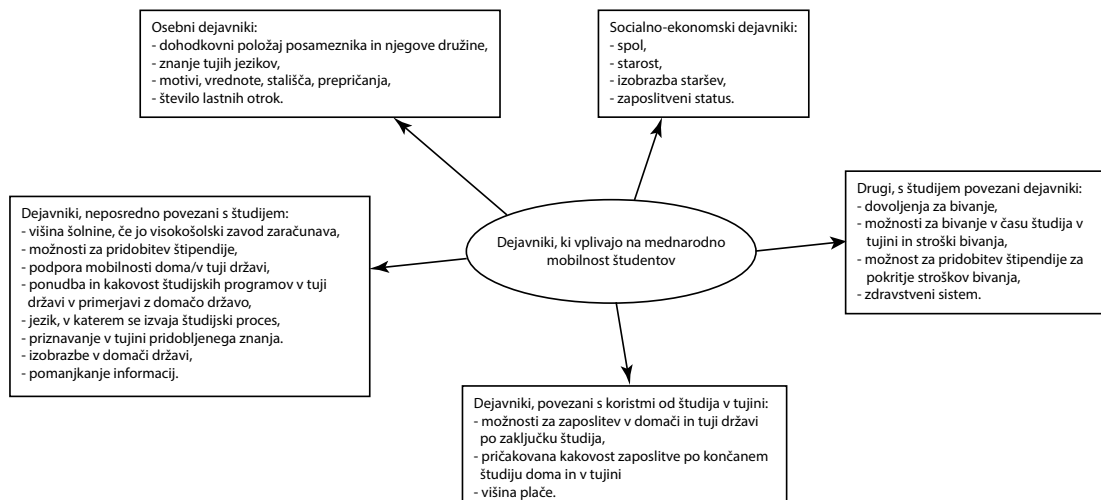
Osebni dejavniki:
- dohodkovni položaj posameznika in njegove družine,
- znanje tujih jezikov,
- motivi, vrednote, stališča, prepričanja,
- število lastnih otrok.

Socialno-ekonomski dejavniki:
- spol,
- starost,
- izobrazba staršev,
- zaposlitveni status.

Dejavniki, neposredno povezani s študijem:
- višina šolnine, če jo visokošolski zavod zaračunava,
- možnosti za pridobitev štipendije,
- podpora mobilnosti doma/v tuji državi,
- ponudba in kakovost študijskih programov v tuji državi v primerjavi z domačo državo,
- jezik, v katerem se izvaja študijski proces,
- priznavanje v tujini pridobljenega znanja.
- izobrazbe v domači državi,
- pomanjkanje informacij.

Dejavniki, ki vplivajo na mednarodno mobilnost študentov

Drugi, s študijem povezani dejavniki:
- dovoljenja za bivanje,
- možnosti za bivanje v času študija v tujini in stroški bivanja,
- možnost za pridobitev štipendije za pokritje stroškov bivanja,
- zdravstveni sistem.

Dejavniki, povezani s koristmi od študija v tujini:
- možnosti za zaposlitev v domači in tuji državi po zaključku študija,
- pričakovana kakovost zaposlitve po končanem študiju doma in v tujini
- višina plače.